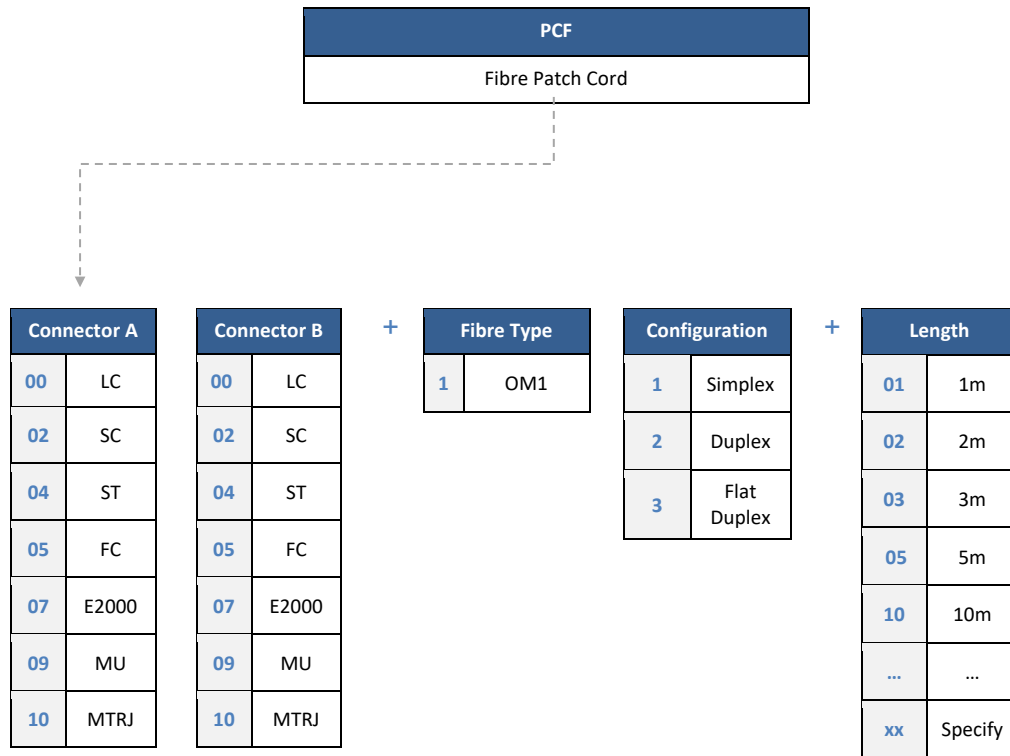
| PCF |
|---|
| Fibre Patch Cord |

| Connector A | |
|---|---|
| 00 | LC |
| 02 | SC |
| 04 | ST |
| 05 | FC |
| 07 | E2000 |
| 09 | MU |
| 10 | MTRJ |

| Connector B | |
|---|---|
| 00 | LC |
| 02 | SC |
| 04 | ST |
| 05 | FC |
| 07 | E2000 |
| 09 | MU |
| 10 | MTRJ |

+

| Fibre Type | |
|---|---|
| 1 | OM1 |

| Configuration | |
|---|---|
| 1 | Simplex |
| 2 | Duplex |
| 3 | Flat Duplex |

+

| Length | |
|---|---|
| 01 | 1m |
| 02 | 2m |
| 03 | 3m |
| 05 | 5m |
| 10 | 10m |
| … | … |
| xx | Specify |